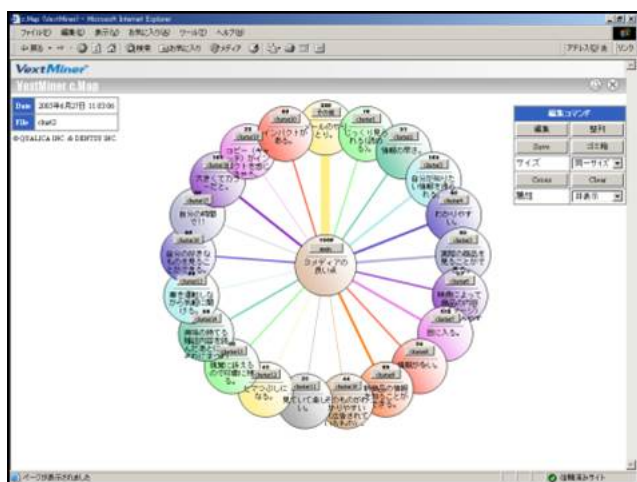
c:Map (VextMiner) - Microsoft Internet Explorer

ファイル(F) 編集(E) 表示(V) お気に入り(A) ツール(T) ヘルプ(H)

アドレス(D) リンク

VextMiner

VextMiner c:Map

Date 2003年6月27日 11:03:06

File chat2

©QUALICA INC & DENTSU INC

編集コマンド

編集 整列

Save ほぐ移

サイズ 同一サイズ

Cross Clear

属性 非表示

メディアの良い点

インパクトが有る。

ールの中で…とり。

じっくり見られる…

情報の豊さ。

自分が知りたい情報を得られる。

わかりやすい。

商品の商品を見ることができる。

映像によって…

耳に入る。

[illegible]らしい。

映像の情報…

見やすい…

見ていて楽しい。

ヒマつぶしになる。

視覚に訴える…

興味の持てる…

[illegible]

自分の好きな…

自分の時間…

大きくてカラー…

コピー…

ページが表示されました

インターネット